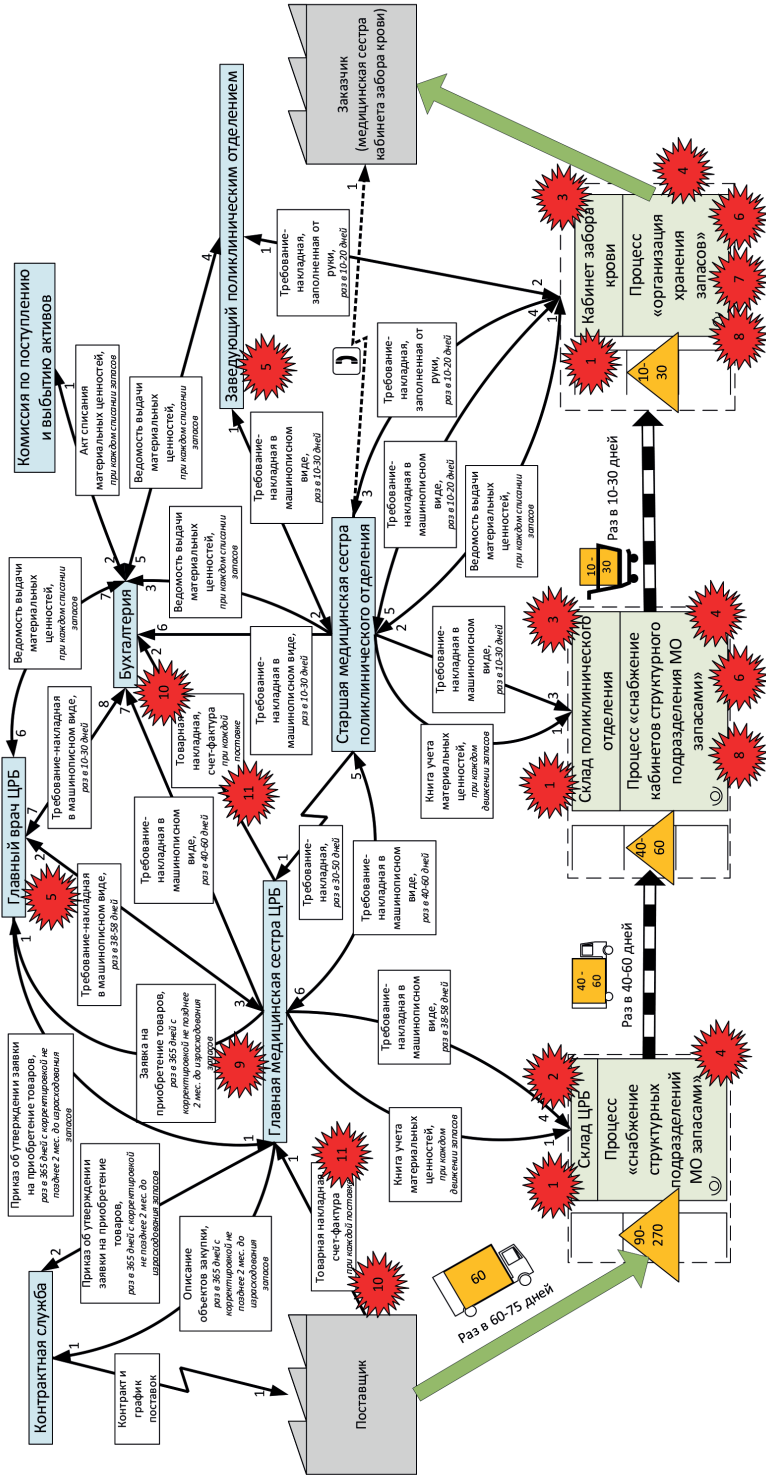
Заказчик (медицинская сестра кабинета забора крови)

Заведующий поликлиническим отделением

Комиссия по поступлению и выбытию активов

Кабинет забора крови

Процесс «организация хранения запасов»

10-30

Раз в 10-30 дней

Требование-накладная, заполненная от руки, раз в 10-20 дней

Требование-накладная, заполненная от руки, раз в 10-20 дней

Акт списания материальных ценностей, при каждом списании запасов

Ведомость выдачи материальных ценностей, при каждом списании запасов

Требование-накладная в машинописном виде, раз в 10-30 дней

Требование-накладная в машинописном виде, раз в 10-20 дней

Ведомость выдачи материальных ценностей, при каждом списании запасов

Старшая медицинская сестра поликлинического отделения

Ведомость выдачи материальных ценностей, при каждом списании запасов

Ведомость выдачи материальных ценностей, при каждом списании запасов

Требование-накладная в машинописном виде, раз в 10-30 дней

Требование-накладная в машинописном виде, раз в 10-30 дней

Книга учета материальных ценностей, при каждом движении запасов

Склад поликлинического отделения

Процесс «снабжение кабинетов структурного подразделения МО запасами»

40-60

Раз в 40-60 дней

Бухгалтерия

Требование-накладная в машинописном виде, раз в 10-30 дней

Товарная накладная, счет-фактура при каждой поставке

Главный врач ЦРБ

Требование-накладная в машинописном виде, раз в 38-58 дней

Требование-накладная в машинописном виде, раз в 40-60 дней

Требование-накладная, раз в 30-50 дней

Требование-накладная в машинописном виде, раз в 40-60 дней

Заявка на приобретение товаров, раз в 365 дней с корректировкой не позднее 2 мес. до израсходования запасов

Главная медицинская сестра ЦРБ

Требование-накладная в машинописном виде, раз в 38-58 дней

Книга учета материальных ценностей, при каждом движении запасов

Склад ЦРБ

Процесс «снабжение структурных подразделений МО запасами»

90-270

Приказ об утверждении заявки на приобретение товаров, раз в 365 дней с корректировкой не позднее 2 мес. до израсходования запасов

Приказ об утверждении заявки на приобретение товаров, раз в 365 дней с корректировкой не позднее 2 мес. до израсходования запасов

Описание объектов закупки, раз в 365 дней с корректировкой не позднее 2 мес. до израсходования запасов

Товарная накладная, счет-фактура при каждой поставке

Контрактная служба

Контракт и график поставок

Поставщик

60

Раз в 60-75 дней

1 2 3 4 5 6 7 8 9 10 11